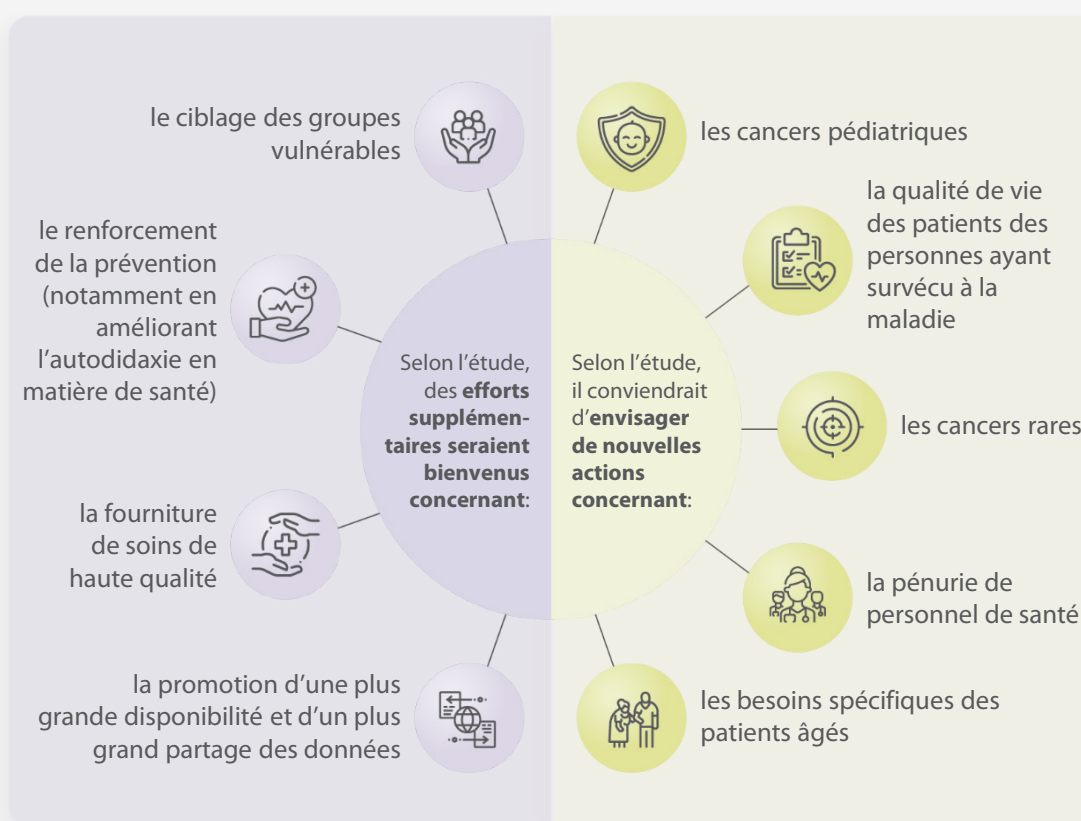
Selon l'étude, des **efforts supplémentaires seraient bienvenus concernant**:

le ciblage des groupes vulnérables

le renforcement de la prévention (notamment en améliorant l'autodidaxie en matière de santé)

la fourniture de soins de haute qualité

la promotion d'une plus grande disponibilité et d'un plus grand partage des données

Selon l'étude, il conviendrait d'**envisager de nouvelles actions concernant**:

les cancers pédiatriques

la qualité de vie des patients des personnes ayant survécu à la maladie

les cancers rares

la pénurie de personnel de santé

les besoins spécifiques des patients âgés